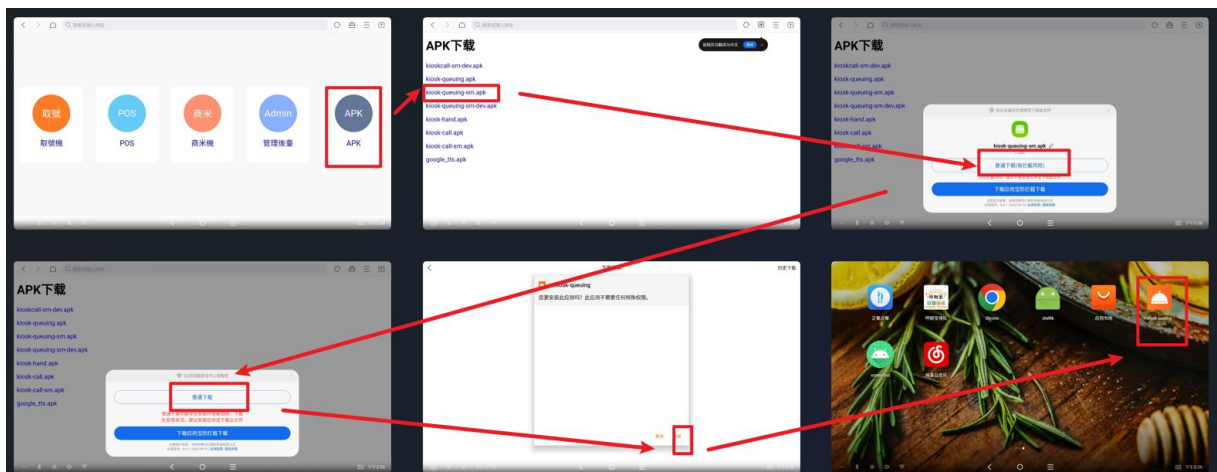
取號
取號機
POS
POS
商米
商米機
Admin
管理後臺
APK
APK

APK下載
kioskcall-sm-dev.apk
kiosk-queuing.apk
kiosk-queuing-sm.apk
kiosk-queuing-sm-dev.apk
kiosk-hand.apk
kiosk-call.apk
kiosk-call-sm.apk
google_tts.apk

APK下載
kioskcall-sm-dev.apk
kiosk-queuing.apk
kiosk-queuing-sm.apk
kiosk-queuing-sm-dev.apk
kiosk-hand.apk
kiosk-call.apk
kiosk-call-sm.apk
google_tts.apk
kiosk-queuing-sm.apk
普通下載(有風險)
下載前檢查安全下載

APK下載
kioskcall-sm-dev.apk
kiosk-queuing.apk
kiosk-queuing-sm.apk
kiosk-queuing-sm-dev.apk
kiosk-hand.apk
kiosk-call.apk
kiosk-call-sm.apk
google_tts.apk
普通下載
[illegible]

kiosk-queuing
您要安裝此应用吗？此应用不需要任何特殊权限。

Chrome
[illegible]
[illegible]
kiosk-queuing